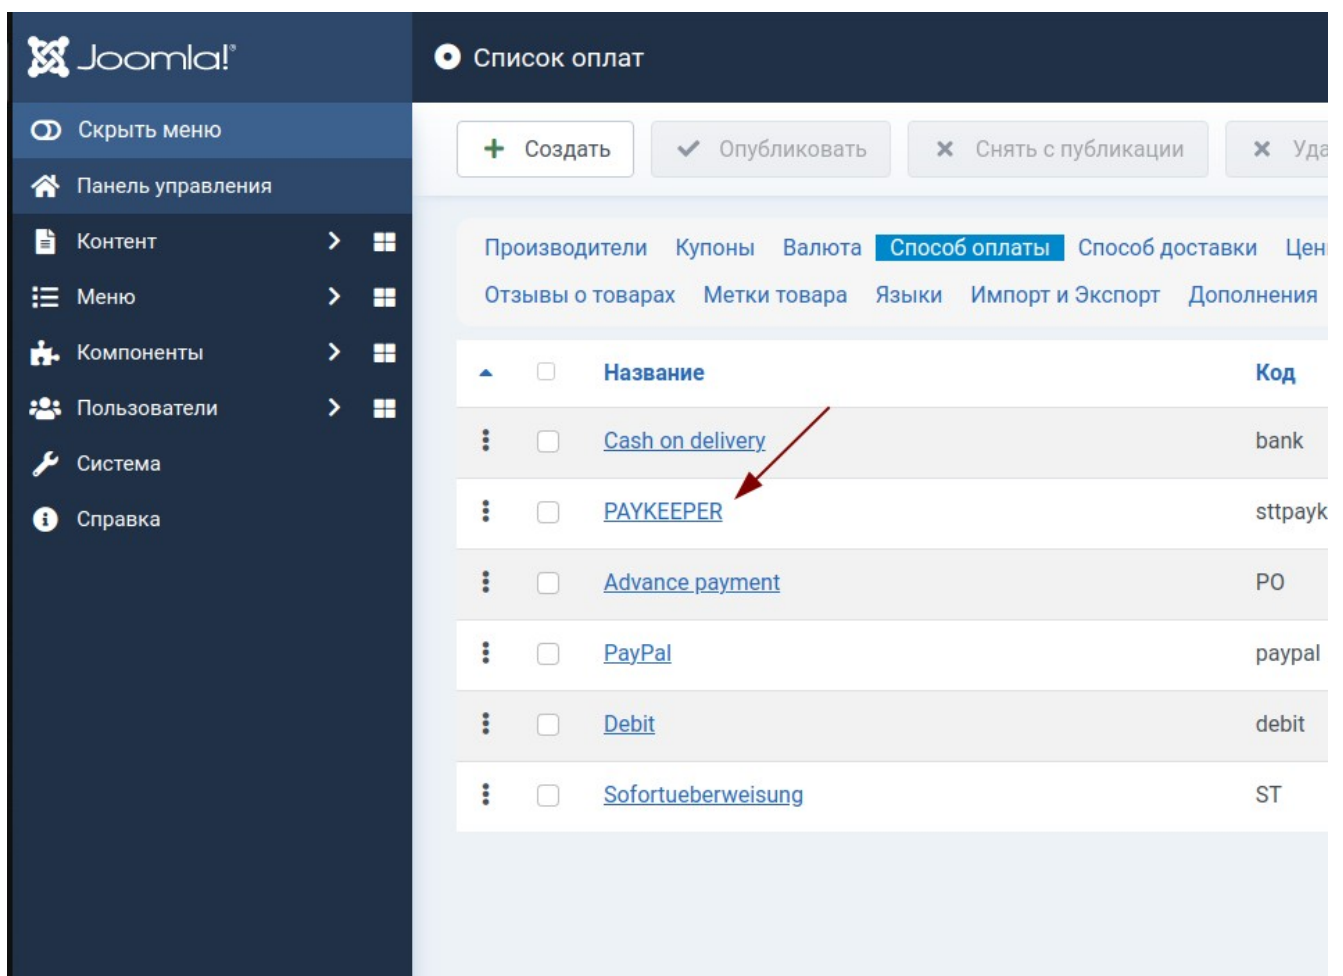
Joomla!

Скрыть меню
Панель управления
Контент
Меню
Компоненты
Пользователи
Система
Справка

Список оплат

+ Создать
Опубликовать
Снять с публикации
Уда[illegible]

Производители Купоны Валюта Способ оплаты Способ доставки Цен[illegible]
Отзывы о товарах Метки товара Языки Импорт и Экспорт Дополнения

| | | Название | Код |
|---|---|---|---|
| | | Cash on delivery | bank |
| | | PAYKEEPER | sttpayk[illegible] |
| | | Advance payment | PO |
| | | PayPal | paypal |
| | | Debit | debit |
| | | Sofortueberweisung | ST |